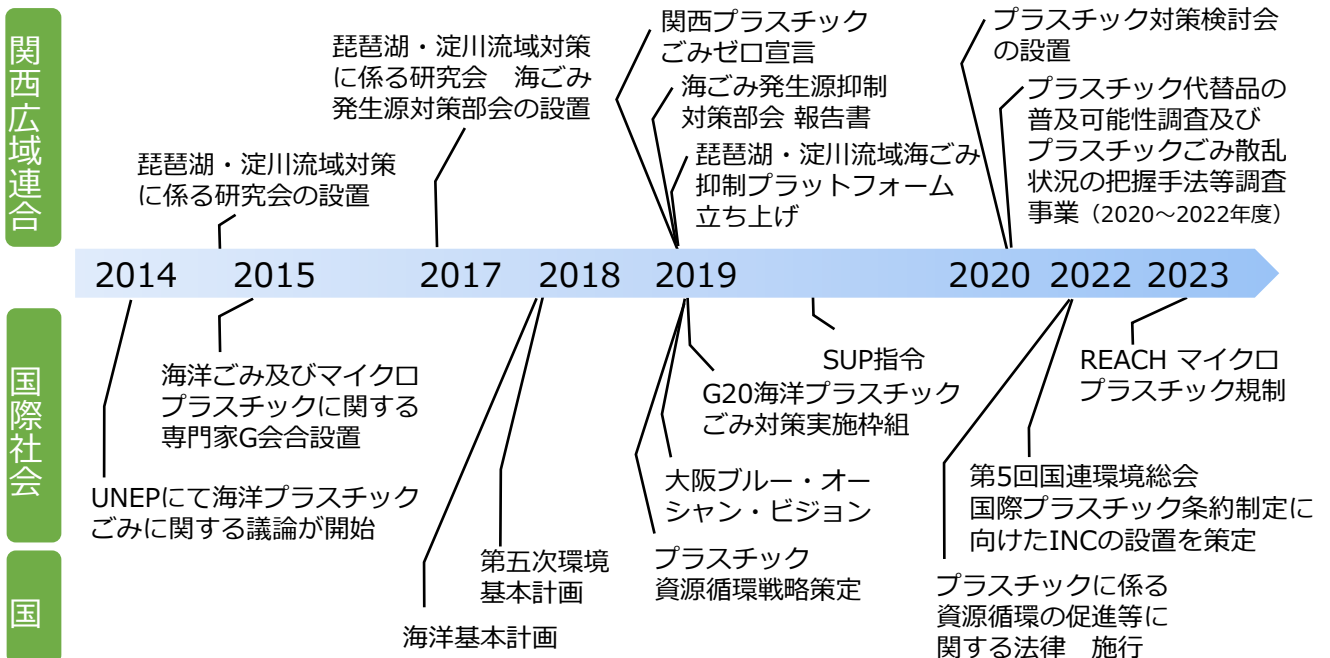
関西広域連合

琵琶湖・淀川流域対策に係る研究会の設置

琵琶湖・淀川流域対策に係る研究会　海ごみ発生源対策部会の設置

関西プラスチックごみゼロ宣言

海ごみ発生源抑制対策部会 報告書

琵琶湖・淀川流域海ごみ抑制プラットフォーム立ち上げ

プラスチック対策検討会の設置

プラスチック代替品の普及可能性調査及びプラスチックごみ散乱状況の把握手法等調査事業（2020～2022年度）

2014　2015　2017　2018　2019　2020　2022　2023

国際社会

UNEPにて海洋プラスチックごみに関する議論が開始

海洋ごみ及びマイクロプラスチックに関する専門家G会合設置

SUP指令

G20海洋プラスチックごみ対策実施枠組

大阪ブルー・オーシャン・ビジョン

第5回国連環境総会
国際プラスチック条約制定に向けたINCの設置を策定

REACH マイクロプラスチック規制

国

海洋基本計画

第五次環境基本計画

プラスチック資源循環戦略策定

プラスチックに係る資源循環の促進等に関する法律　施行